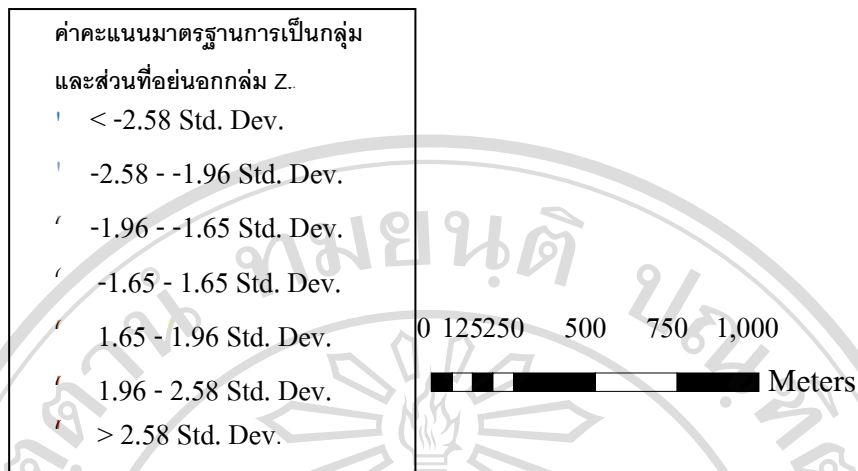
ค่าคะแนนมาตรฐานการเป็นกลุ่ม
และส่วนที่อยู่นอกกลุ่ม Z..

< -2.58 Std. Dev.

-2.58 - -1.96 Std. Dev.

-1.96 - -1.65 Std. Dev.

-1.65 - 1.65 Std. Dev.

1.65 - 1.96 Std. Dev.

1.96 - 2.58 Std. Dev.

> 2.58 Std. Dev.

0 125250 500 750 1,000

Meters